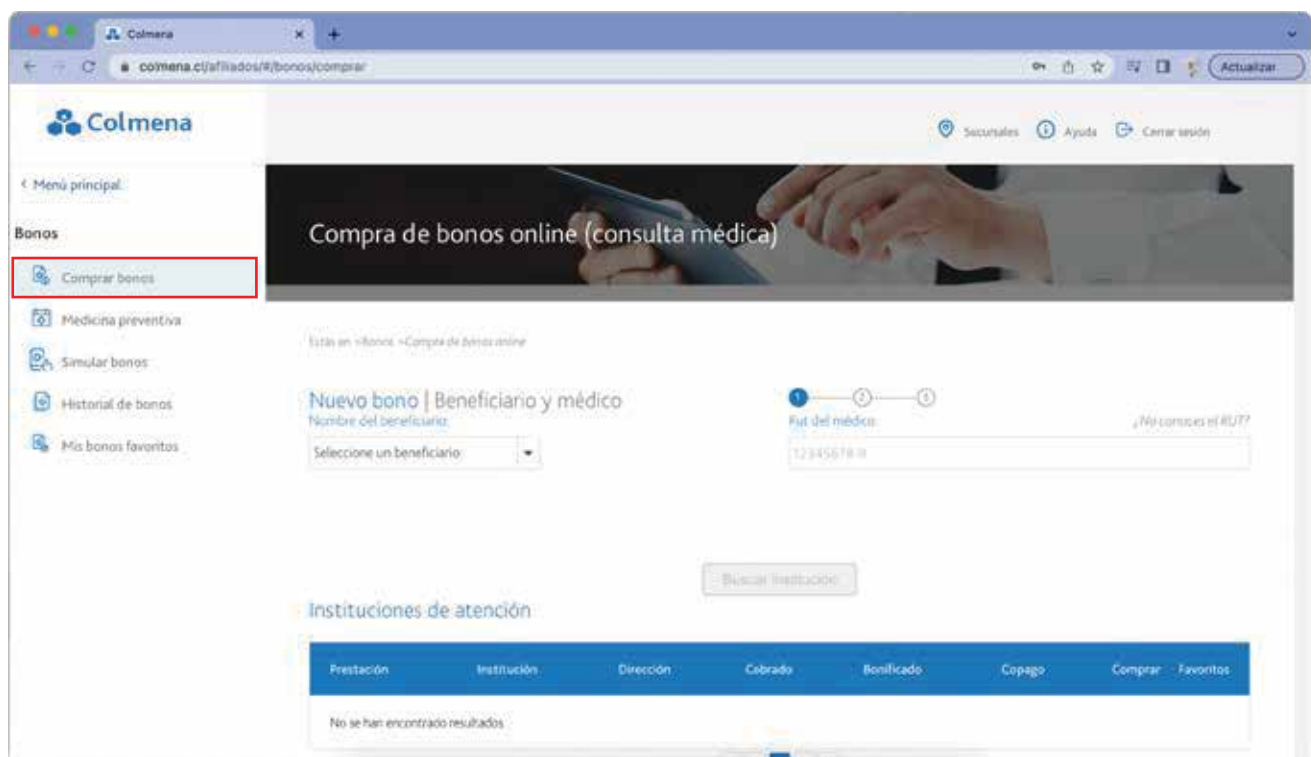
Colmena
colmena.cl/afiliados/#/bonos/comprar
Actualizar

Colmena

Sucursales Ayuda Cerrar sesión

< Menú principal

Bonos

Comprar bonos
Medicina preventiva
Simular bonos
Historial de bonos
Mis bonos favoritos

Compra de bonos online (consulta médica)

Estás en >Bonos >Compra de bonos online

Nuevo bono | Beneficiario y médico

1 2 3

Nombre del beneficiario
Seleccione un beneficiario

Rut del médico
12345678-9
¿No conoces el RUT?

Buscar institución

Instituciones de atención

| Prestación | Institución | Dirección | Cobrado | Bonificado | Copago | Comprar | Favoritos |
|---|---|---|---|---|---|---|---|
| No se han encontrado resultados | | | | | | | |